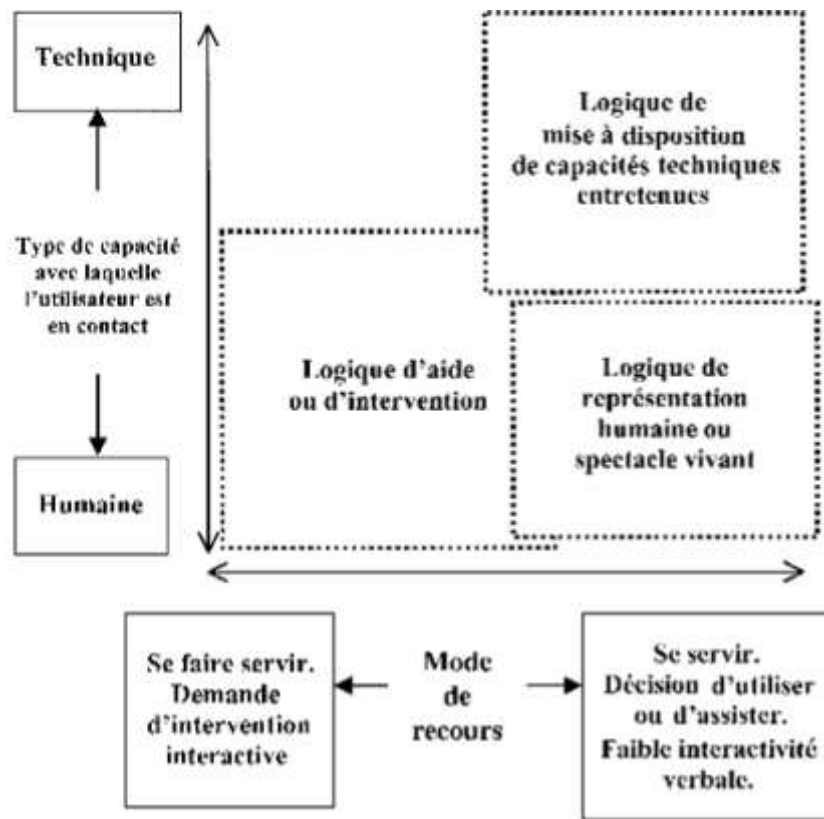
Technique

Type de capacité avec laquelle l'utilisateur est en contact

Humaine

Logique de mise à disposition de capacités techniques entretenues

Logique d'aide ou d'intervention

Logique de représentation humaine ou spectacle vivant

Se faire servir. Demande d'intervention interactive

Mode de recours

Se servir. Décision d'utiliser ou d'assister. Faible interactivité verbale.